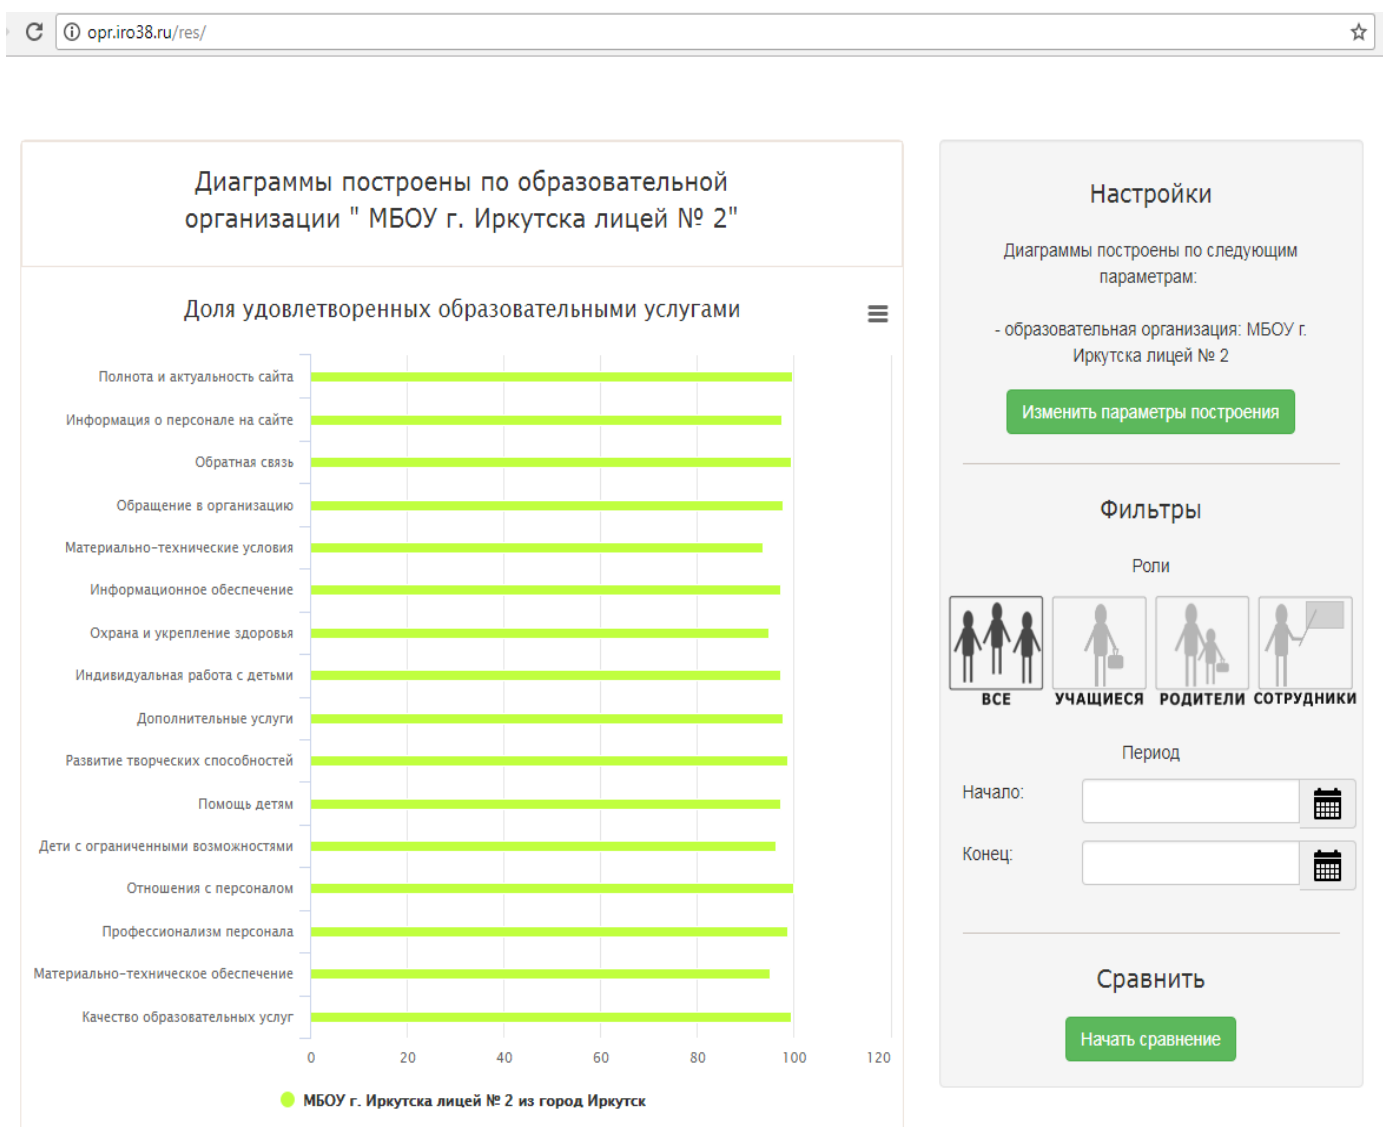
opr.iro38.ru/res/

Диаграммы построены по образовательной организации " МБОУ г. Иркутска лицей № 2"

Доля удовлетворенных образовательными услугами

Полнота и актуальность сайта
Информация о персонале на сайте
Обратная связь
Обращение в организацию
Материально-технические условия
Информационное обеспечение
Охрана и укрепление здоровья
Индивидуальная работа с детьми
Дополнительные услуги
Развитие творческих способностей
Помощь детям
Дети с ограниченными возможностями
Отношения с персоналом
Профессионализм персонала
Материально-техническое обеспечение
Качество образовательных услуг

0 20 40 60 80 100 120

МБОУ г. Иркутска лицей № 2 из город Иркутск

Настройки

Диаграммы построены по следующим параметрам:

- образовательная организация: МБОУ г. Иркутска лицей № 2

Изменить параметры построения

Фильтры

Роли

ВСЕ УЧАЩИЕСЯ РОДИТЕЛИ СОТРУДНИКИ

Период

Начало:

Конец:

Сравнить

Начать сравнение